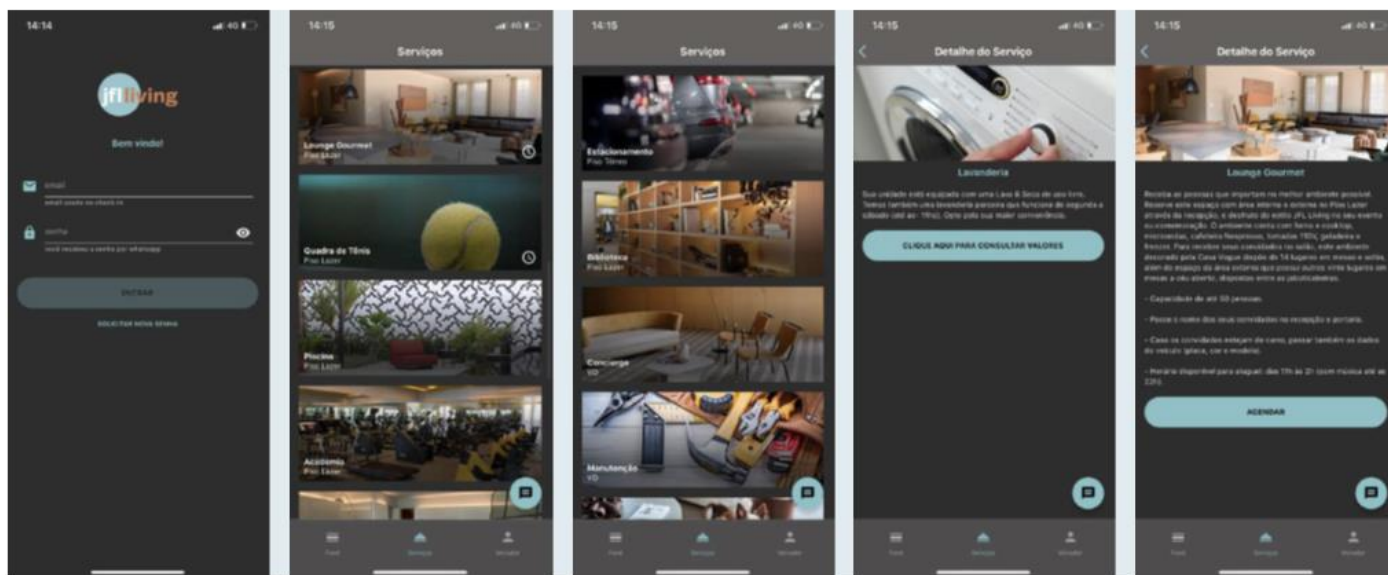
14:14

jfl living

Bem vindo!

email

senha

ENTRAR

SOLICITAR NOVA SENHA

14:15

Serviços

Lounge Gourmet
Piso Lazer

Quadra de Tênis
Piso Lazer

Piscina
Piso Lazer

Academia
Piso Lazer

Feed Serviços Morador

14:15

Serviços

Estacionamento
Piso Térreo

Biblioteca
Piso Lazer

Concierge

Manutenção

Feed Serviços Morador

14:15

Detalhe do Serviço

Lavanderia

Sua unidade está equipada com uma Lava & Seca de uso livre. Temos também uma lavanderia parceira que funciona de segunda a sábado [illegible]. Opte pela sua maior conveniência.

CLIQUE AQUI PARA CONSULTAR VALORES

Feed Serviços Morador

14:15

Detalhe do Serviço

Lounge Gourmet

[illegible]

- Capacidade de até 30 pessoas.

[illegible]

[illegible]

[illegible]

AGENDAR

Feed Serviços Morador